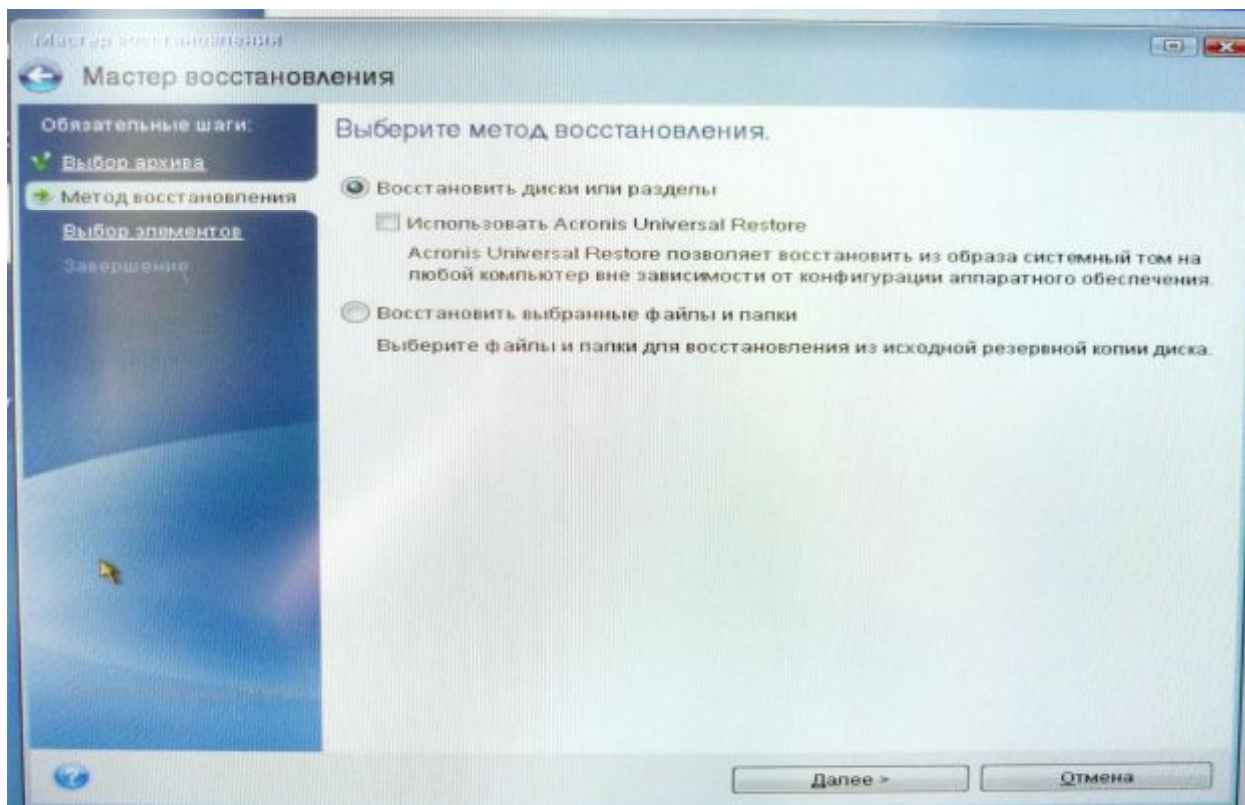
Мастер восстановления

Мастер восстановления

Обязательные шаги:

Выбор архива

Метод восстановления

Выбор элементов

Завершение

Выберите метод восстановления.

Восстановить диски или разделы

Использовать Acronis Universal Restore

Acronis Universal Restore позволяет восстановить из образа системный том на любой компьютер вне зависимости от конфигурации аппаратного обеспечения.

Восстановить выбранные файлы и папки

Выберите файлы и папки для восстановления из исходной резервной копии диска.

Далее >

Отмена